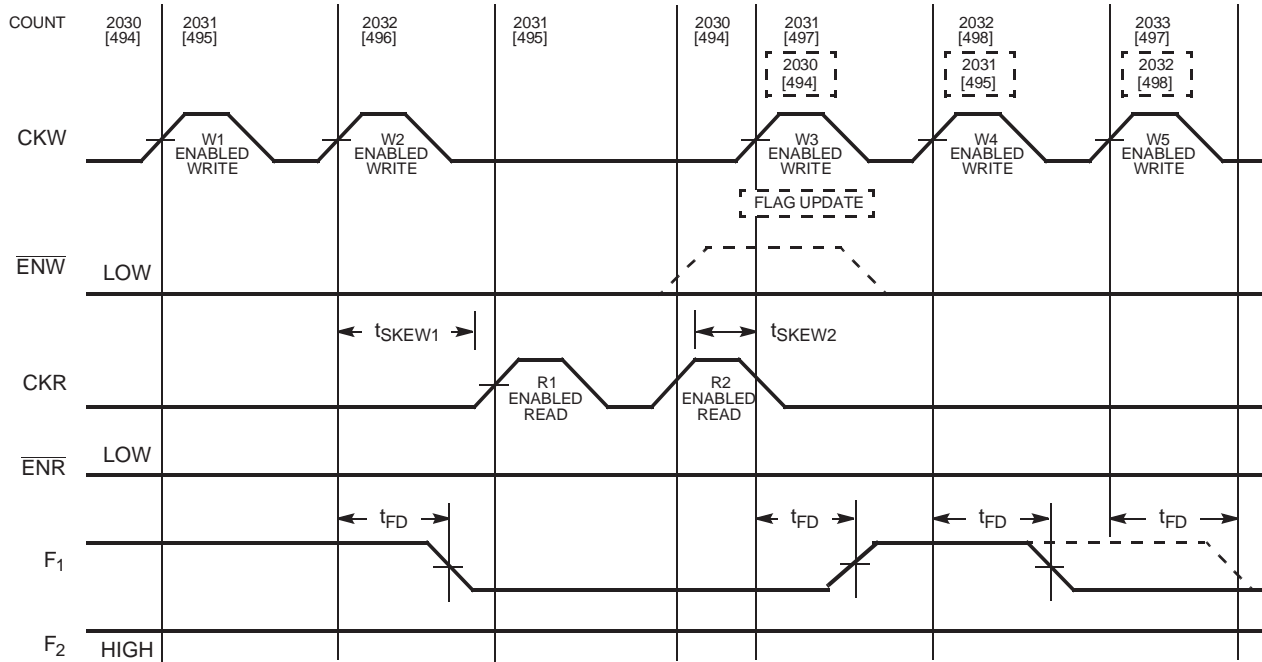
COUNT 2030 [494] 2031 [495] 2032 [496] 2031 [495] 2030 [494] 2031 [497] 2030 [494] 2032 [498] 2031 [495] 2033 [497] 2032 [498]

CKW W1 ENABLED WRITE W2 ENABLED WRITE W3 ENABLED WRITE W4 ENABLED WRITE W5 ENABLED WRITE

FLAG UPDATE

$\overline{ENW}$ LOW

$t_{SKEW1}$ $t_{SKEW2}$

CKR R1 ENABLED READ R2 ENABLED READ

$\overline{ENR}$ LOW

$t_{FD}$ $t_{FD}$ $t_{FD}$ $t_{FD}$

$F_1$

$F_2$ HIGH